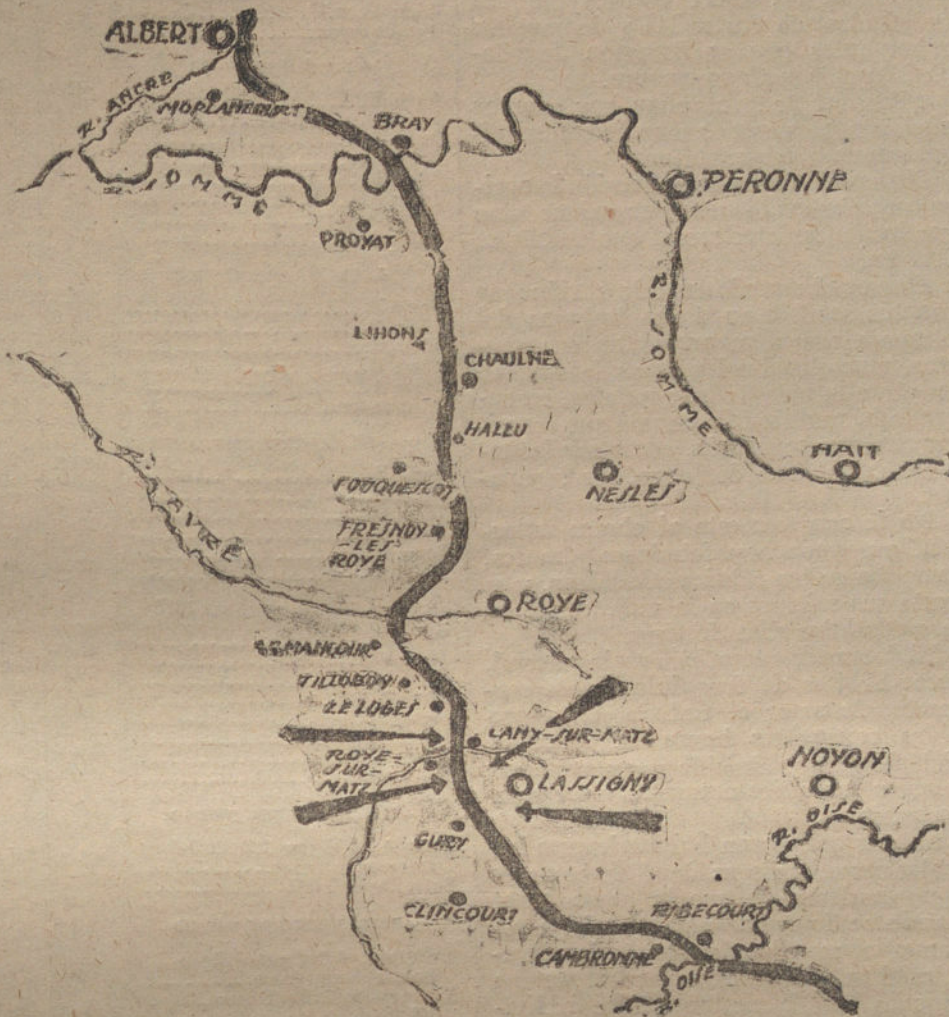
ALBERT
R. ANCRE
MORLANCOURT
BRAY
SOMME
PERONNE
PROYAT
R. SOMME
LIHONS
CHAULNE
HALLU
HAM
R. AVRE
FOUQUESCOURT
NESLES
FRESNOY -LES ROYE
ROYE
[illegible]
TILLOLOY
LE LOGES
CANY-SUR-MATZ
ROYE-SUR-MATZ
LASSIGNY
NOYON
R. OISE
GURY
CLINCOURT
RIBECOURT
CAMBRONNE
OISE